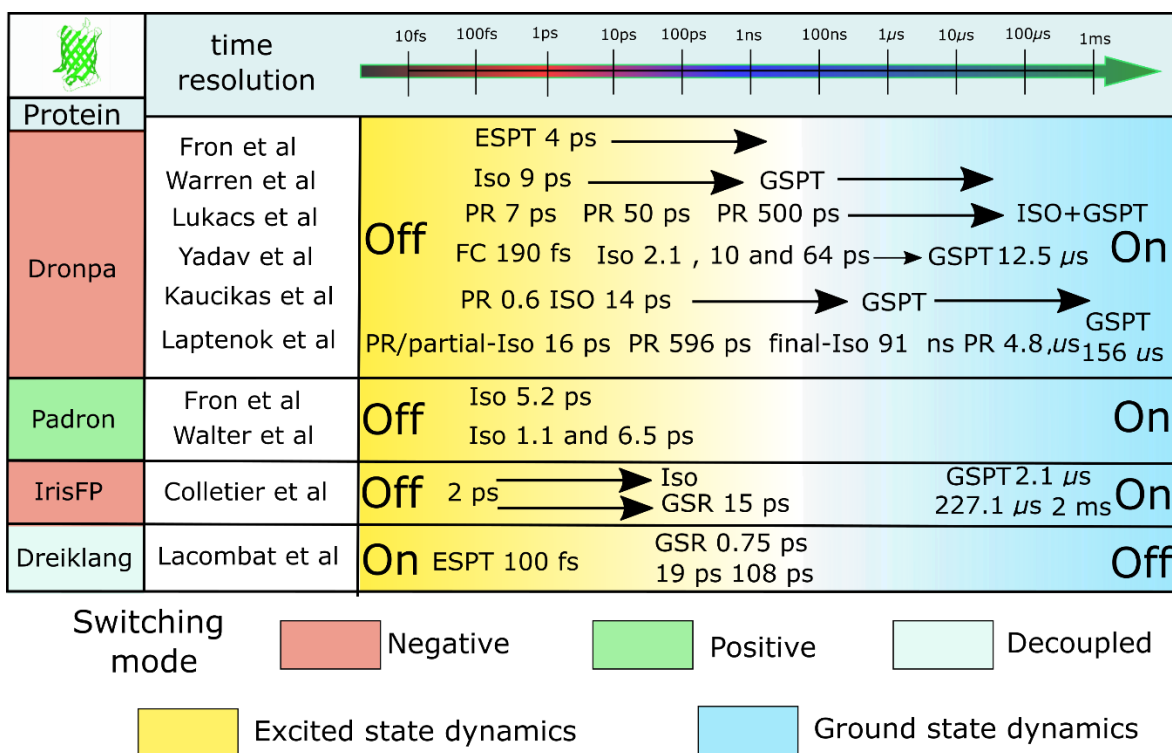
| Protein | time resolution | 10fs 100fs 1ps 10ps 100ps 1ns 100ns 1$\mu s$ 10$\mu s$ 100$\mu s$ 1ms |
|---|---|---|
| Dronpa | Fron et al<br>Warren et al<br>Lukacs et al<br>Yadav et al<br>Kaucikas et al<br>Laptenok et al | Off<br>ESPT 4 ps<br>Iso 9 ps → GSPT<br>PR 7 ps PR 50 ps PR 500 ps → ISO+GSPT<br>FC 190 fs Iso 2.1 , 10 and 64 ps → GSPT 12.5 $\mu s$<br>PR 0.6 ISO 14 ps → GSPT<br>PR/partial-Iso 16 ps PR 596 ps final-Iso 91 ns PR 4.8 $\mu s$ GSPT 156 $us$<br>On |
| Padron | Fron et al<br>Walter et al | Off<br>Iso 5.2 ps<br>Iso 1.1 and 6.5 ps<br>On |
| IrisFP | Colletier et al | Off 2 ps → Iso → GSR 15 ps<br>GSPT 2.1 $\mu s$ 227.1 $\mu s$ 2 ms On |
| Dreiklang | Lacombat et al | On ESPT 100 fs GSR 0.75 ps 19 ps 108 ps Off |

Switching mode
Negative
Positive
Decoupled

Excited state dynamics
Ground state dynamics